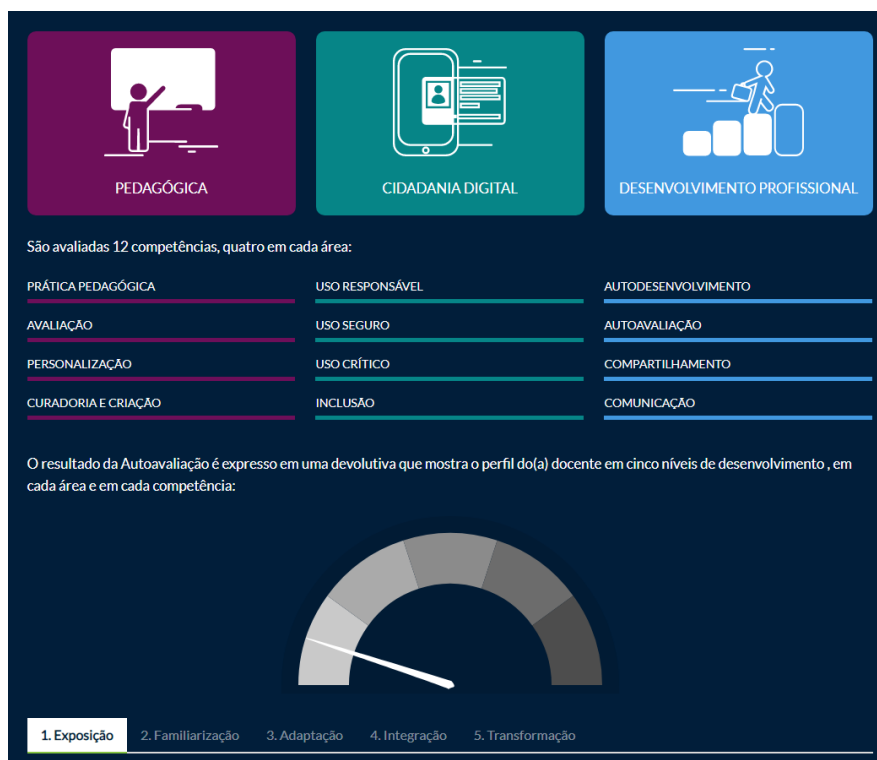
PEDAGÓGICA

CIDADANIA DIGITAL

DESENVOLVIMENTO PROFISSIONAL

São avaliadas 12 competências, quatro em cada área:

PRÁTICA PEDAGÓGICA
AVALIAÇÃO
PERSONALIZAÇÃO
CURADORIA E CRIAÇÃO

USO RESPONSÁVEL
USO SEGURO
USO CRÍTICO
INCLUSÃO

AUTODESENVOLVIMENTO
AUTOAVALIAÇÃO
COMPARTILHAMENTO
COMUNICAÇÃO

O resultado da Autoavaliação é expresso em uma devolutiva que mostra o perfil do(a) docente em cinco níveis de desenvolvimento , em cada área e em cada competência:

1. Exposição 2. Familiarização 3. Adaptação 4. Integração 5. Transformação